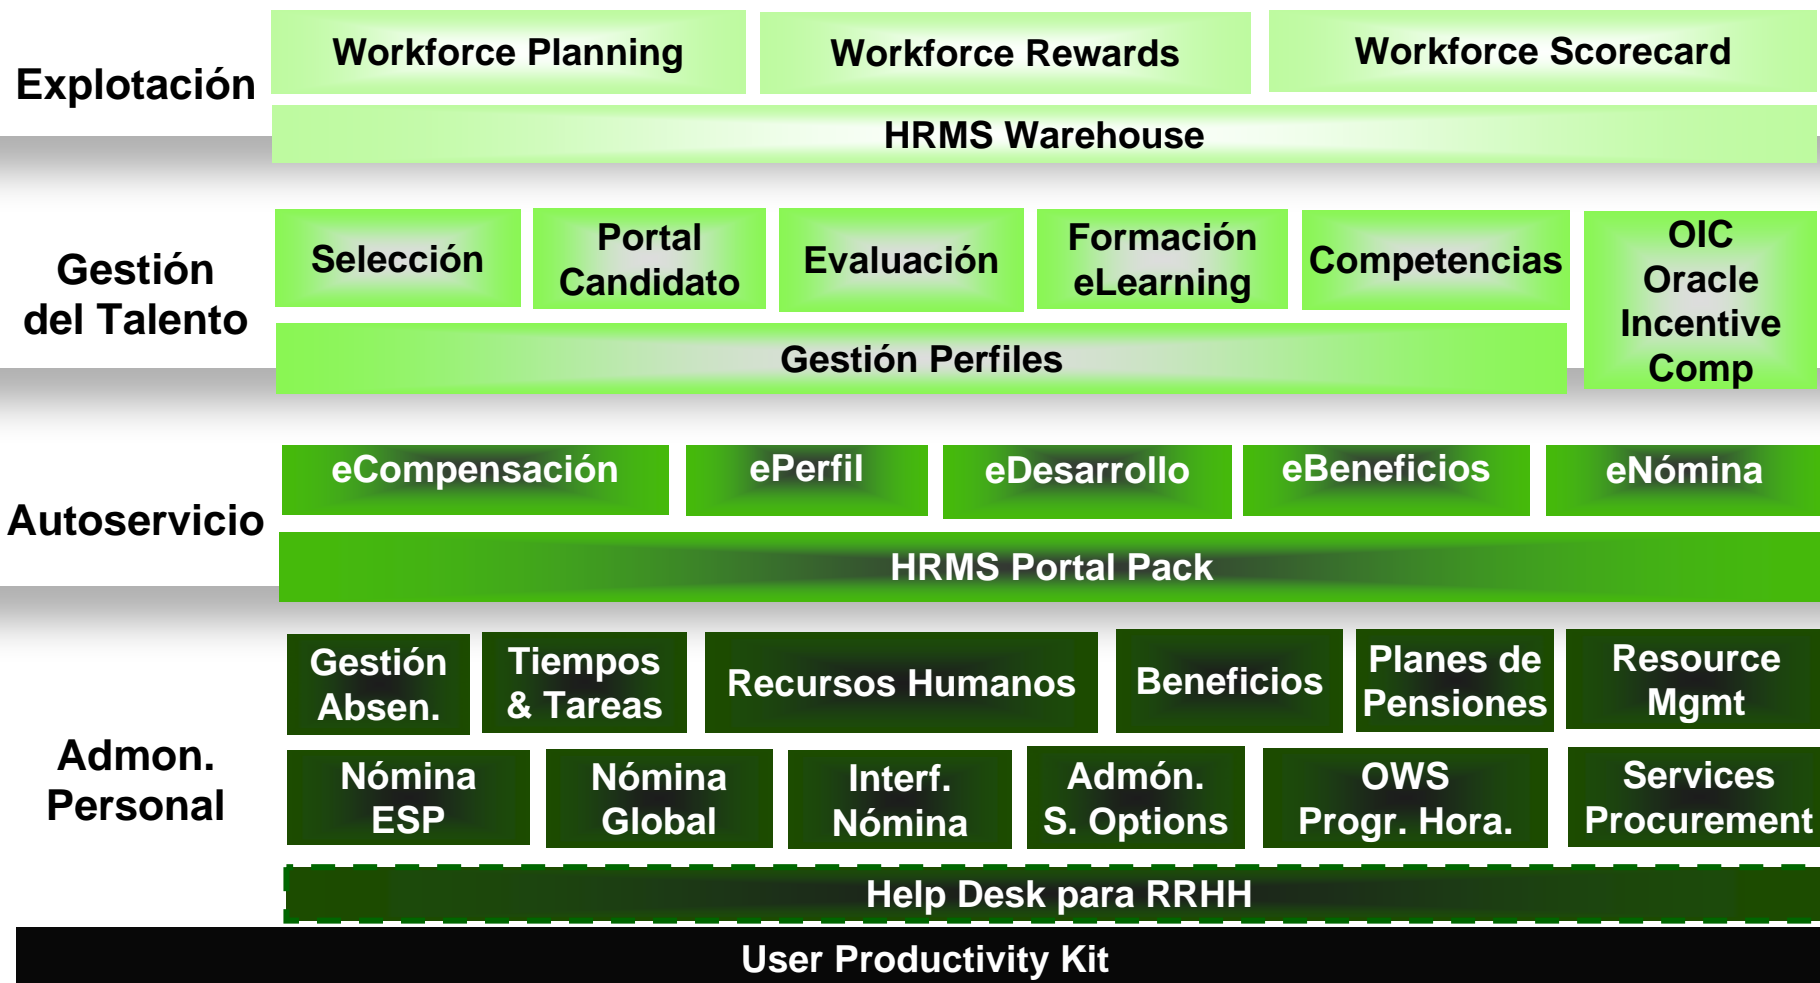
Explotación

Workforce Planning

Workforce Rewards

Workforce Scorecard

HRMS Warehouse

Gestión del Talento

Selección

Portal Candidato

Evaluación

Formación eLearning

Competencias

OIC Oracle Incentive Comp

Gestión Perfiles

Autoservicio

eCompensación

ePerfil

eDesarrollo

eBeneficios

eNómina

HRMS Portal Pack

Admon. Personal

Gestión Absen.

Tiempos & Tareas

Recursos Humanos

Beneficios

Planes de Pensiones

Resource Mgmt

Nómina ESP

Nómina Global

Interf. Nómina

Admón. S. Options

OWS Progr. Hora.

Services Procurement

Help Desk para RRHH

User Productivity Kit